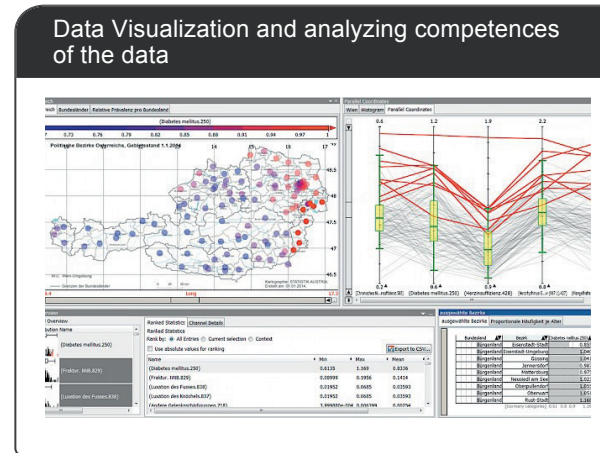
Data Visualization and analyzing competences of the data

Bundesländer | Relative Prävalenz pro Bundesland

[Diabetes mellitus.250]

0.73 0.76 0.79 0.82 0.85 0.88 0.91 0.94 0.97 1

Politische Bezirke Österreich, Gebietsstand 1.1.2014

Long

Parallel Coordinates

Wien | Histogram | Parallel Coordinates

0.6 1.2 1.9 2.2

[Diabetes mellitus.250] [Herzinsuffizienz.428]

Ranked Statistics | Channel Details

Ranked Statistics

Rank by: All Entries Current selection Context

Use absolute values for ranking

Export to CSV...

| Name | Min | Max | Mean |
|---|---|---|---|
| [Diabetes mellitus.250] | 0.6135 | 1.169 | 0.8336 |
| [Fraktur. MitB.829] | 0.00998 | 0.1956 | 0.1416 |
| [Luxation des Fusses.838] | 0.01952 | 0.0685 | 0.03393 |
| [Luxation des Knöchels.837] | 0.01952 | 0.0685 | 0.03393 |

Overview

[Diabetes mellitus.250]

[Fraktur. MitB.829]

[Luxation des Fusses.838]

ausgewählte Bezirke

ausgewählte Bezirke | Proportionale Häufigkeit je Alter

Bundesland | Bezirk | Diabetes mellitus.250

Burgenland | Eisenstadt-Stadt
Burgenland | Eisenstadt-Umgebung
Burgenland | Güssing
Burgenland | Jennersdorf
Burgenland | Mattersburg
Burgenland | Neusiedl am See
Burgenland | Oberpullendorf
Burgenland | Oberwart
Burgenland | Rust (Stadt)